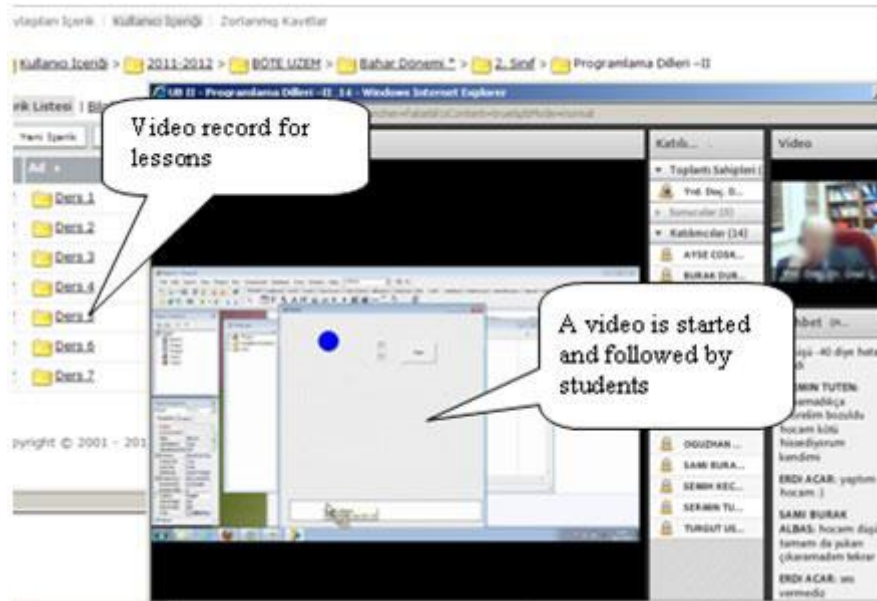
ylaşılan İçerik | Kullanıcı İçeriği | Zorlanmış Kayıtlar

Kullanıcı İçeriği > 2011-2012 > BÖTE UZEM > Bahar Donemi * > 2. Sinif > Programlama Dilleri – II

rik Listesi | Bil

Yeni İçerik

Ad

Ders 1
Ders 2
Ders 3
Ders 4
Ders 5
Ders 6
Ders 7

pyright © 2001 - 201

UR II - Programlama Dilleri -II_14 - Windows Internet Explorer

Video record for lessons

A video is started and followed by students

Katılı...

Toplantı Sahipleri (

Yrd. Doç. D...

Sunucular (0)

Katılımcılar (14)

AYSE COSK...
BURAK DUR...
OGUZHAN...
SAMI BURA...
SEMIH KEC...
SERMIN TU...
TURGUT US...

Video

hbet (n...

şişi -40 diye hata

SERMIN TUTEN: amadıkça sürelim bozuldu hocam kötü hissediyorum kendimi

ERDI ACAR: yaptım hocam :)

SAMI BURAK ALBAS: hocam dişi tamam da şukan çıkaramadım tekrar

ERDI ACAR: ses vermedi